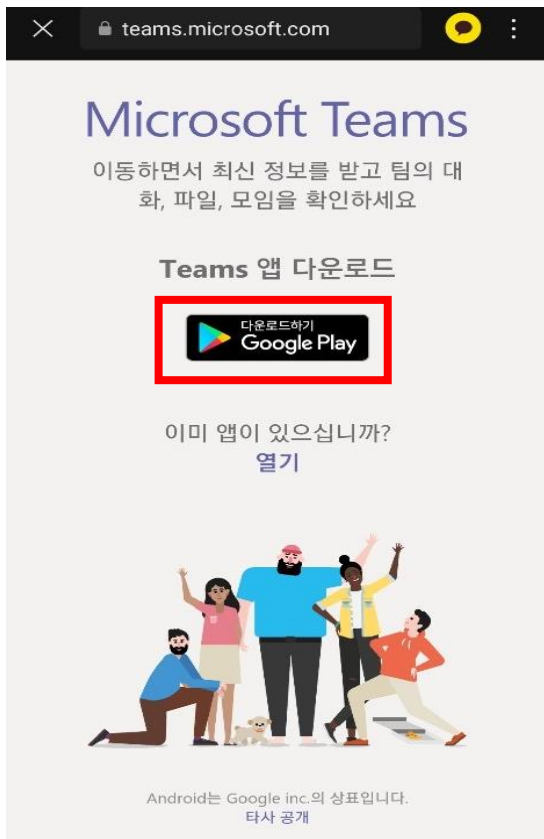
teams.microsoft.com

Microsoft Teams

이동하면서 최신 정보를 받고 팀의 대화, 파일, 모임을 확인하세요

Teams 앱 다운로드

다운로드하기
Google Play

이미 앱이 있으십니까?
열기

Android는 Google inc.의 상표입니다.
타사 공개